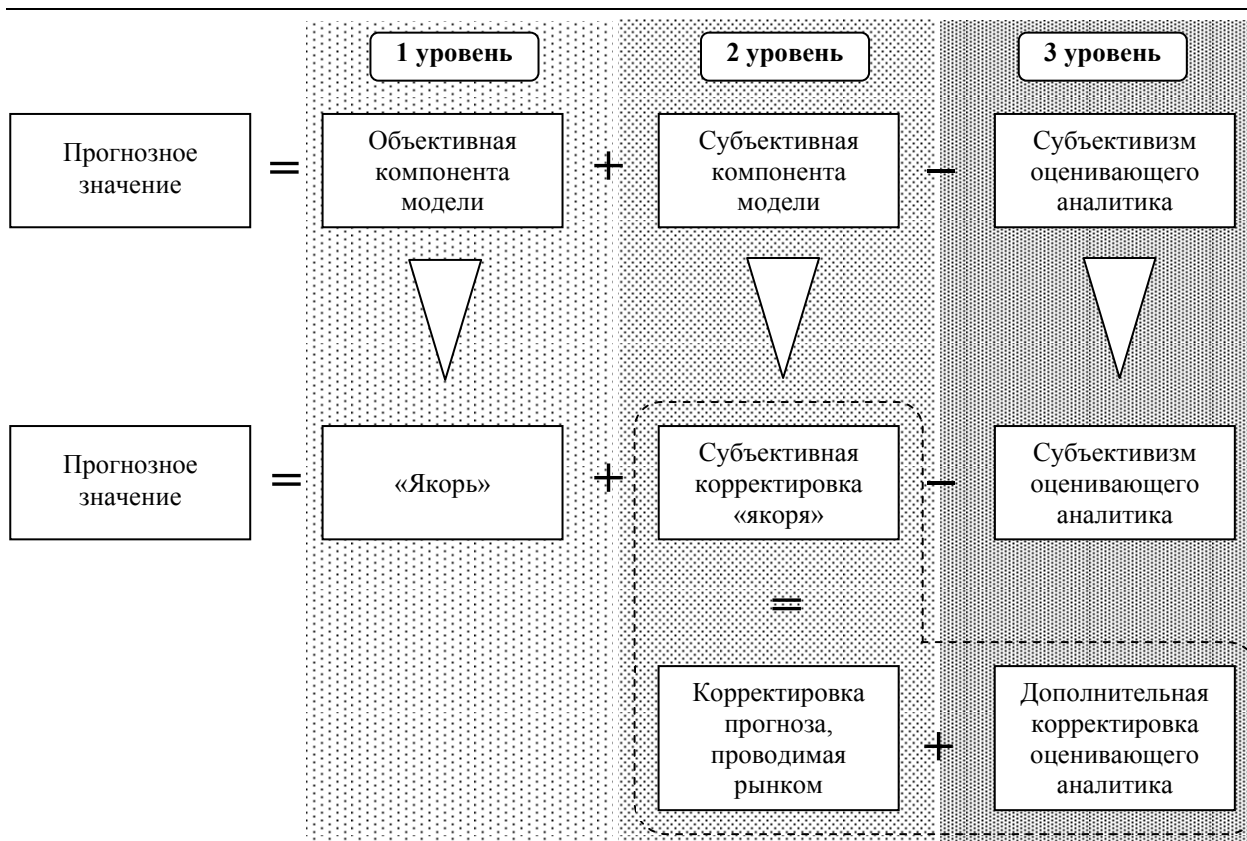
1 уровень

2 уровень

3 уровень

Прогнозное значение

=

Объективная компонента модели

+

Субъективная компонента модели

−

Субъективизм оценивающего аналитика

Прогнозное значение

=

«Якорь»

+

Субъективная корректировка «якоря»

−

Субъективизм оценивающего аналитика

=

Корректировка прогноза, проводимая рынком

+

Дополнительная корректировка оценивающего аналитика